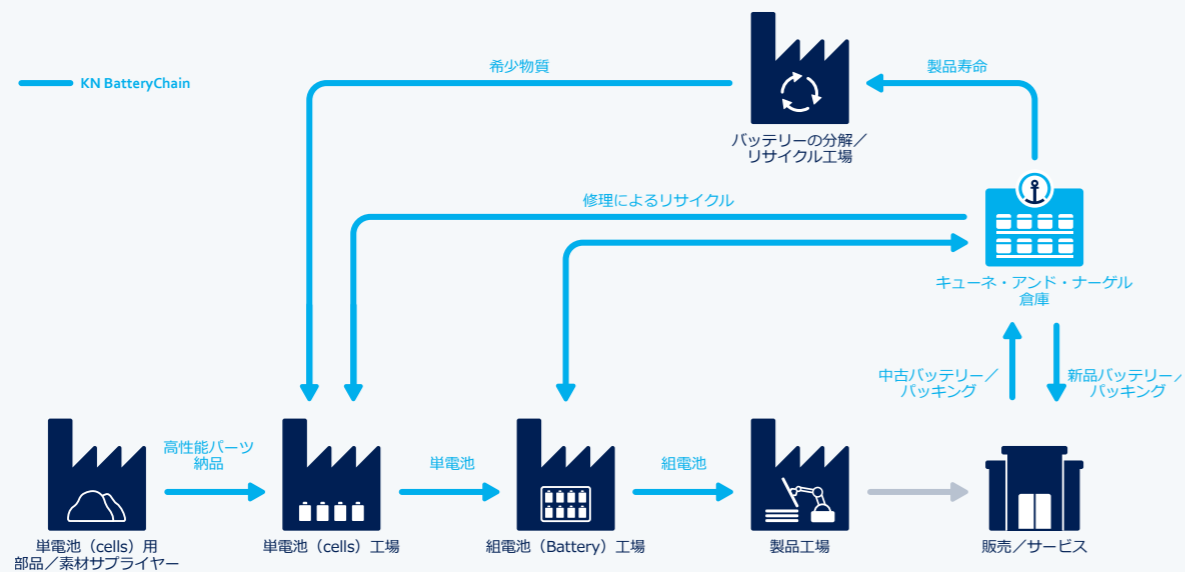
KN BatteryChain

希少物質

バッテリーの分解／リサイクル工場

製品寿命

修理によるリサイクル

キューネ・アンド・ナーゲル倉庫

中古バッテリー／パッキング

新品バッテリー／パッキング

高性能パーツ納品

単電池

組電池

単電池（cells）用部品／素材サプライヤー

単電池（cells）工場

組電池（Battery）工場

製品工場

販売／サービス